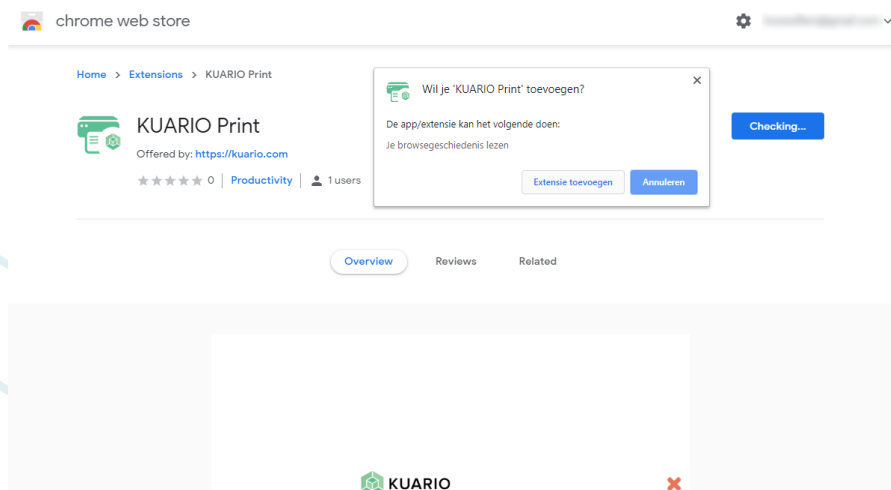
chrome web store

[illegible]

Home > Extensions > KUARIO Print

KUARIO Print

Offered by: https://kuario.com

0 | Productivity | 1 users

Wil je 'KUARIO Print' toevoegen?

De app/extensie kan het volgende doen:

Je browsegeschiedenis lezen

Extensie toevoegen

Annuleren

Checking...

Overview

Reviews

Related

KUARIO